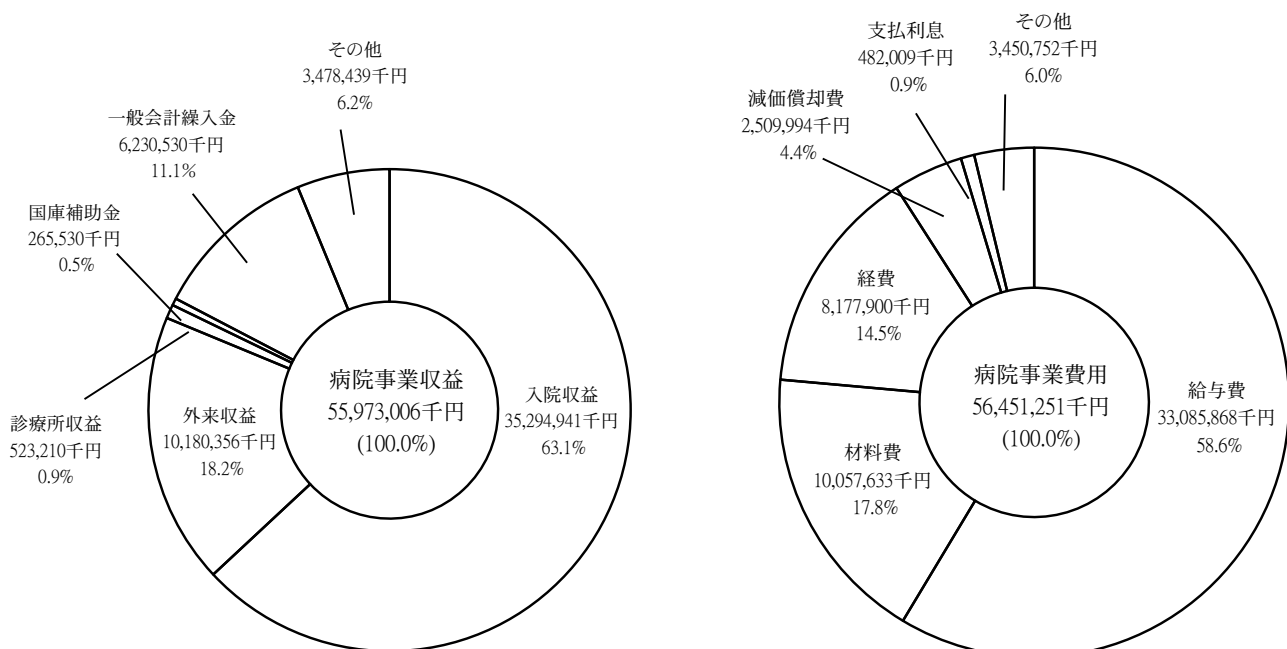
その他
3,478,439千円
6.2%

一般会計繰入金
6,230,530千円
11.1%

国庫補助金
265,530千円
0.5%

診療所収益
523,210千円
0.9%

外来収益
10,180,356千円
18.2%

病院事業収益
55,973,006千円
(100.0%)

入院収益
35,294,941千円
63.1%

支払利息
482,009千円
0.9%

その他
3,450,752千円
6.0%

減価償却費
2,509,994千円
4.4%

経費
8,177,900千円
14.5%

材料費
10,057,633千円
17.8%

病院事業費用
56,451,251千円
(100.0%)

給与費
33,085,868千円
58.6%